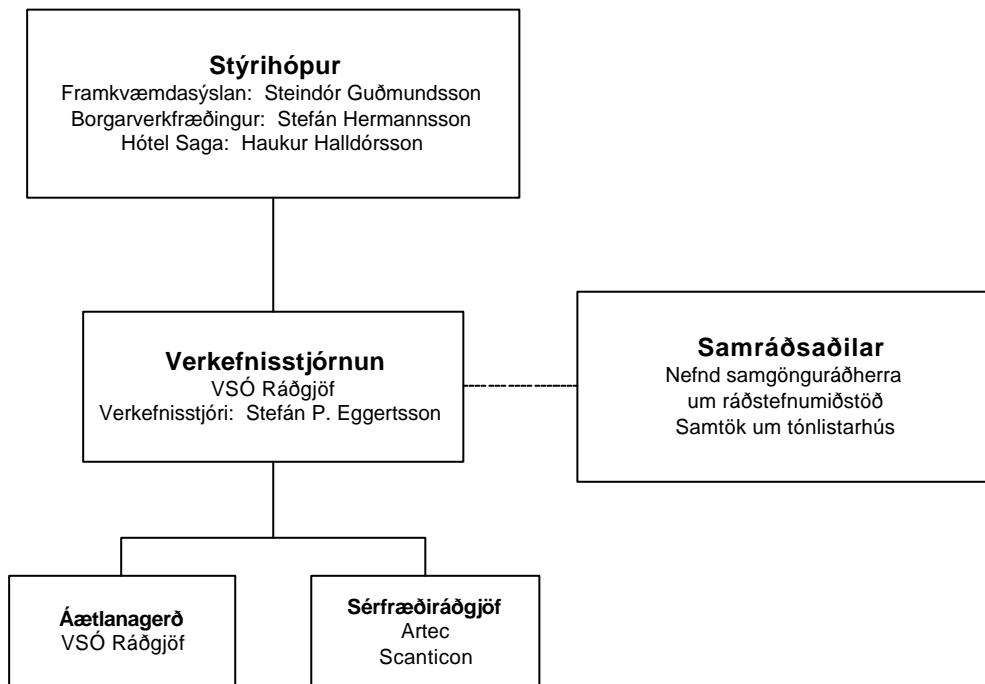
Stýrihópur
Framkvæmdasýslan: Steindór Guðmundsson
Borgarverkfræðingur: Stefán Hermannsson
Hótel Saga: Haukur Halldórsson

Verkefnisstjórnun
VSÓ Ráðgjöf
Verkefnisstjóri: Stefán P. Eggertsson

Samráðsaðilar
Nefnd samgönguráðherra
um ráðstefnumiðstöð
Samtök um tónlistarhús

Áætlanagerð
VSÓ Ráðgjöf

Sérfræðiráðgjöf
Artec
Scanticon